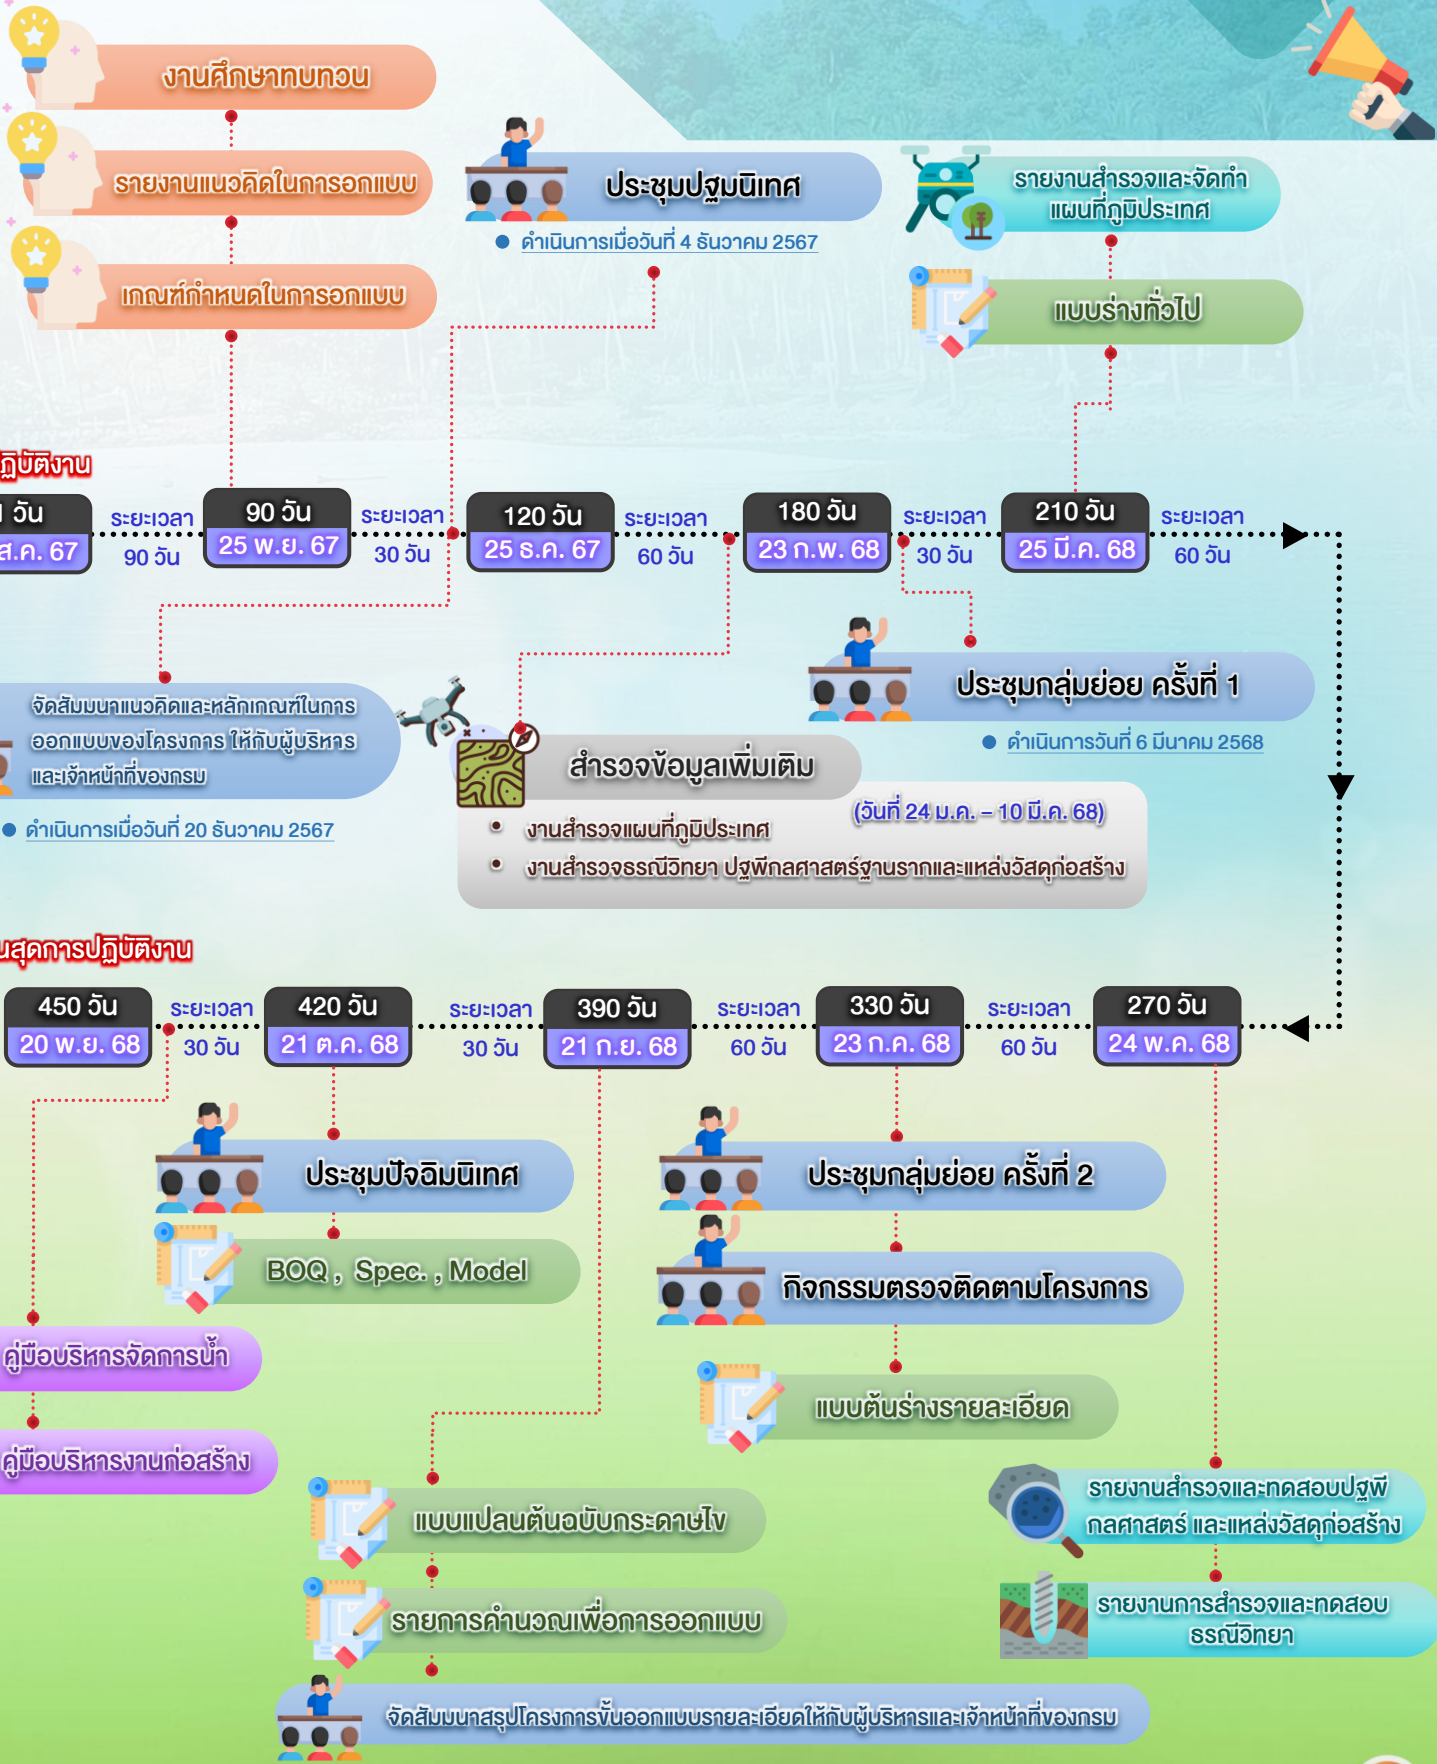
งานศึกษาทบทวน

รายงานแนวคิดในการออกแบบ

เกณฑ์กำหนดในการออกแบบ

ประชุมปฐมนิเทศ

ดำเนินการเมื่อวันที่ 4 ธันวาคม 2567

รายงานสำรวจและจัดทำแผนที่ภูมิประเทศ

แบบร่างทั่วไป

ฏิบัติงาน

วัน
ส.ค. 67

ระยะเวลา 90 วัน

90 วัน
25 พ.ย. 67

ระยะเวลา 30 วัน

120 วัน
25 ธ.ค. 67

ระยะเวลา 60 วัน

180 วัน
23 ก.พ. 68

ระยะเวลา 30 วัน

210 วัน
25 มี.ค. 68

ระยะเวลา 60 วัน

ประชุมกลุ่มย่อย ครั้งที่ 1

ดำเนินการวันที่ 6 มีนาคม 2568

จัดสัมมนาแนวคิดและหลักเกณฑ์ในการออกแบบของโครงการ ให้กับผู้บริหารและเจ้าหน้าที่ของกรม

ดำเนินการเมื่อวันที่ 20 ธันวาคม 2567

สำรวจข้อมูลเพิ่มเติม

(วันที่ 24 ม.ค. – 10 มี.ค. 68)

• งานสำรวจแผนที่ภูมิประเทศ
• งานสำรวจธรณีวิทยา ปฐพีกลศาสตร์ฐานรากและแหล่งวัสดุก่อสร้าง

นสุดการปฏิบัติงาน

450 วัน
20 พ.ย. 68

ระยะเวลา 30 วัน

420 วัน
21 ต.ค. 68

ระยะเวลา 30 วัน

390 วัน
21 ก.ย. 68

ระยะเวลา 60 วัน

330 วัน
23 ก.ค. 68

ระยะเวลา 60 วัน

270 วัน
24 พ.ค. 68

ประชุมปัจฉิมนิเทศ

BOQ , Spec. , Model

ประชุมกลุ่มย่อย ครั้งที่ 2

กิจกรรมตรวจติดตามโครงการ

แบบต้นร่างรายละเอียด

คู่มือบริหารจัดการน้ำ

คู่มือบริหารงานก่อสร้าง

แบบแปลนต้นฉบับกระดาษไข

รายการคำนวณเพื่อการออกแบบ

รายงานสำรวจและทดสอบปฐพีกลศาสตร์ และแหล่งวัสดุก่อสร้าง

รายงานการสำรวจและทดสอบธรณีวิทยา

จัดสัมมนาสรุปโครงการขั้นออกแบบรายละเอียดให้กับผู้บริหารและเจ้าหน้าที่ของกรม